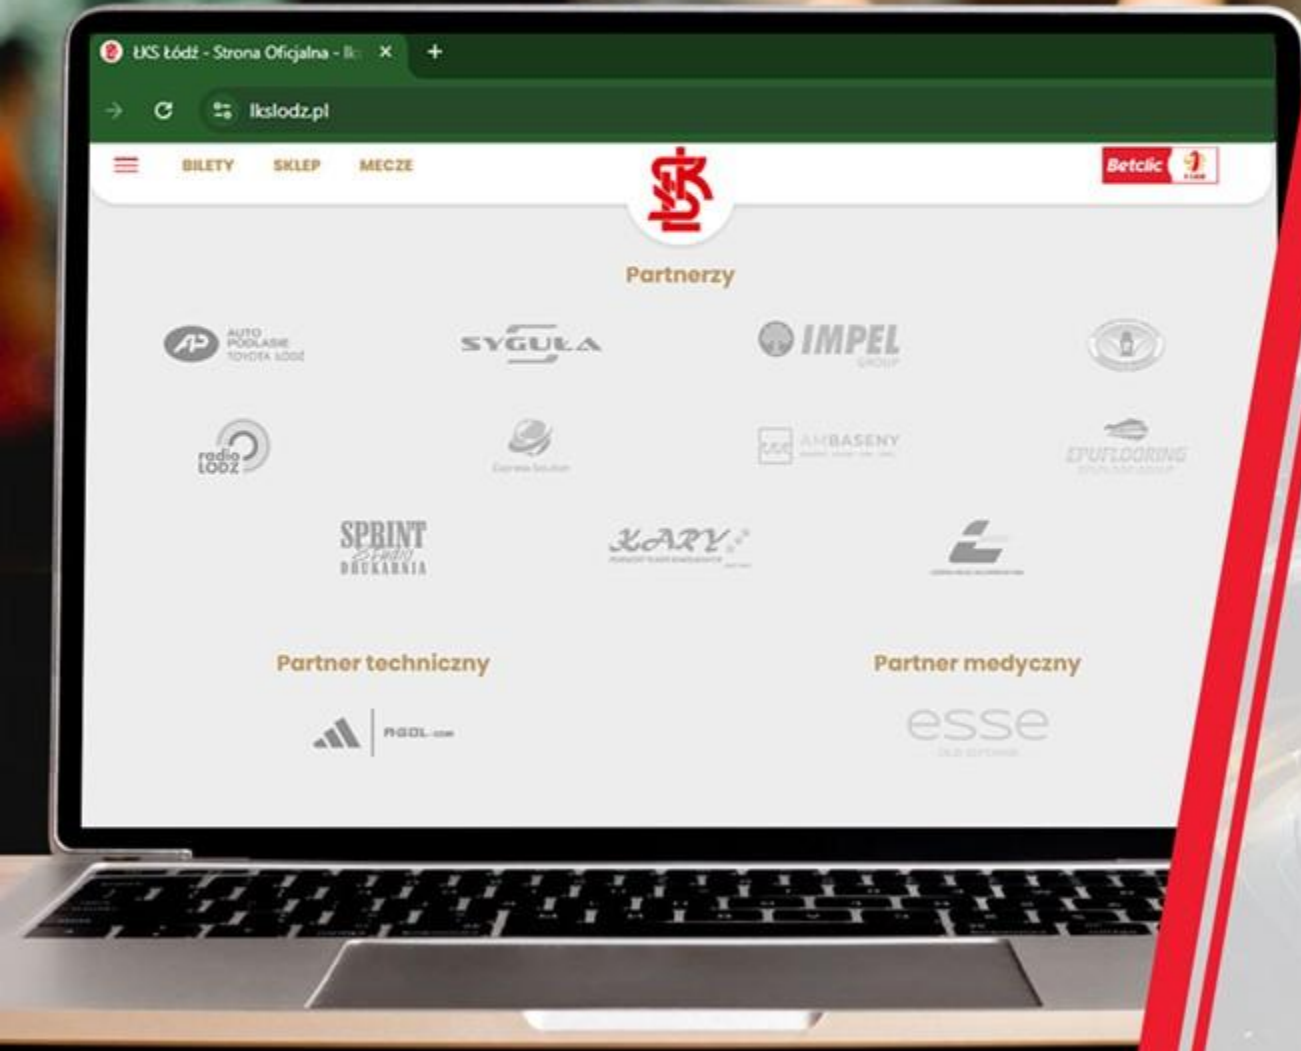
ŁKS Łódź - Strona Oficjalna - Ł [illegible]
lkslodz.pl

BILETY SKLEP MECZE

Betclic

Partnerzy

AP AUTO PODLASIE TOYOTA ŁÓDŹ
SYGUŁA
IMPEL GROUP

radio ŁÓDŹ
Express Solution
AMBASENY
EPUFLOORING

SPRINT Studio DRUKARNIA
KARY
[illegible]

Partner techniczny
AGOL.com

Partner medyczny
esse
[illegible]